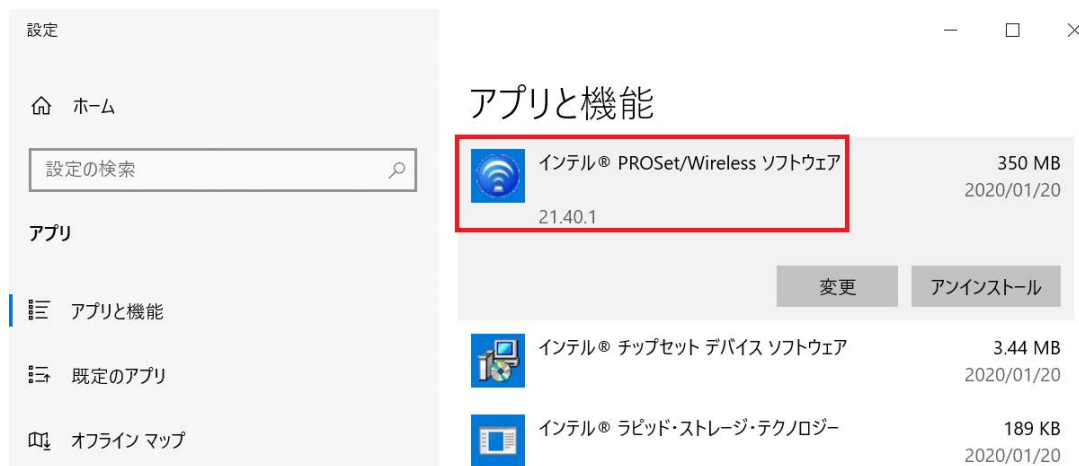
設定

ホーム

設定の検索

アプリ

アプリと機能

既定のアプリ

オフライン マップ

アプリと機能

インテル® PROSet/Wireless ソフトウェア
21.40.1
350 MB
2020/01/20

変更
アンインストール

インテル® チップセット デバイス ソフトウェア
3.44 MB
2020/01/20

インテル® ラピッド・ストレージ・テクノロジー
189 KB
2020/01/20